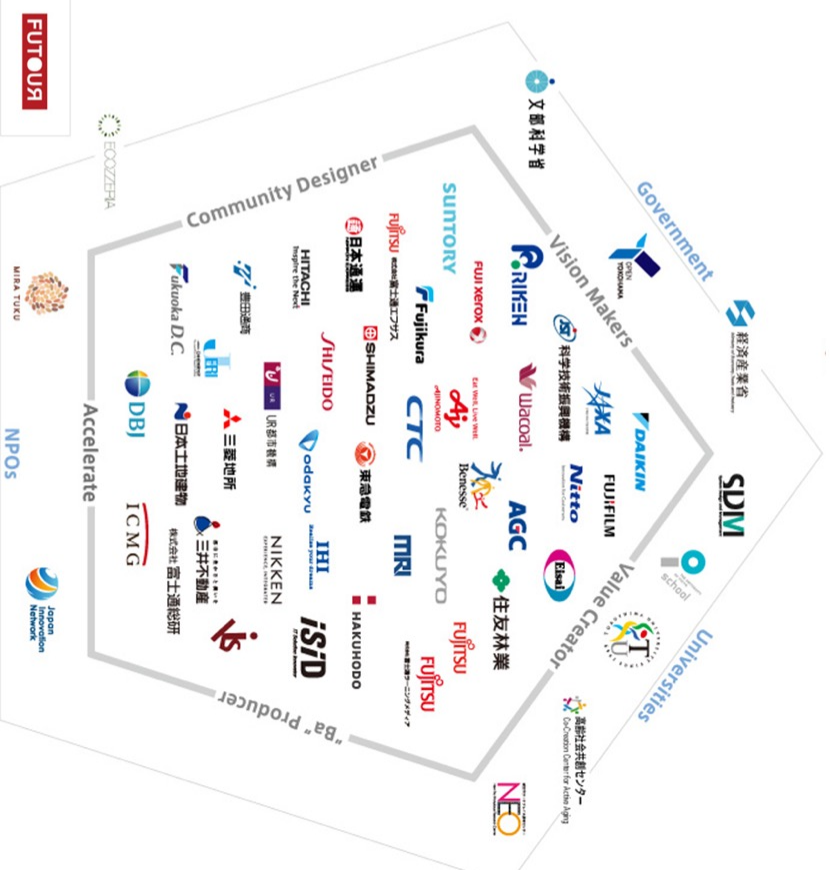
FUTURE

文部科学省

ECOZZEHA

Government

Community Designer

SUNTORY

FUJITSU 株式会社富士通エフサス

日本通運

HITACHI Inspire the Next

Vision Makers

RIKEN

Fuji Xerox

Fujikura

YOKOHAMA

経済産業省

MIRA TUKU

Fukuoka D.C.

豊田通商

SHISEIDO

SHIMADZU

科学技術振興機構

Wacoal.

Eat Well, Live Well. AJINOMOTO

CTC

JAXA

DAIKIN

UR都市機構

odakyu

東急電鉄

Benesse

Nitto

FUJIFILM

SDM

NPOs

DBJ

Accelerate

日本土地建物

三菱地所

AGC

KOKUYO

MRI

IHI

NIKKEN

三井不動産

ICMG

株式会社 富士通総研

Eisai

住友林業

school

Value Creator

FUJITSU

FUJITSU 株式会社富士通ラーニングメディア

HAKUHODO

iSiD

Japan Innovation Network

"Ba" Producer

高齢社会共創センター Co-Creation Center for Active Aging

Universities

NEO